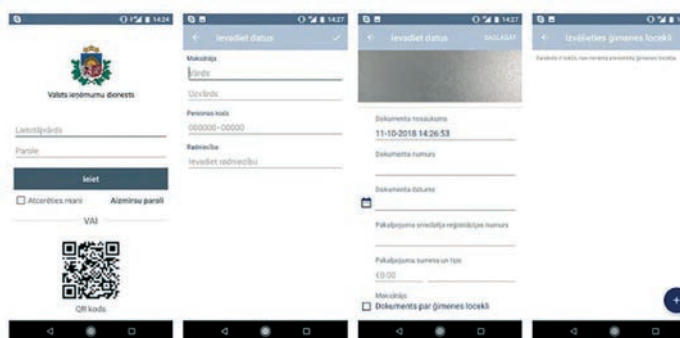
14:24

Valsts ieņēmumu dienests

Lietotājvārds

Parole

Ieiet

Atcerēties mani

Aizmirsu paroli

VAI

QR kods

14:27

Ievadiet datus

Maksātājs

Vārds

Uzvārds

Personas kods

000000-00000

Radniecība

Ievadiet radniecību

14:27

Ievadiet datus

SAGLABĀT

Dokumenta nosaukums

11-10-2018 14:26:53

Dokumenta numurs

Dokumenta datums

Pakalpojuma sniedzēja reģistrācijas numurs

Pakalpojuma summa un tips

€0.00

Maksātājs

Dokuments par ģimenes locekli

Izvēlieties ģimenes locekli

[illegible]